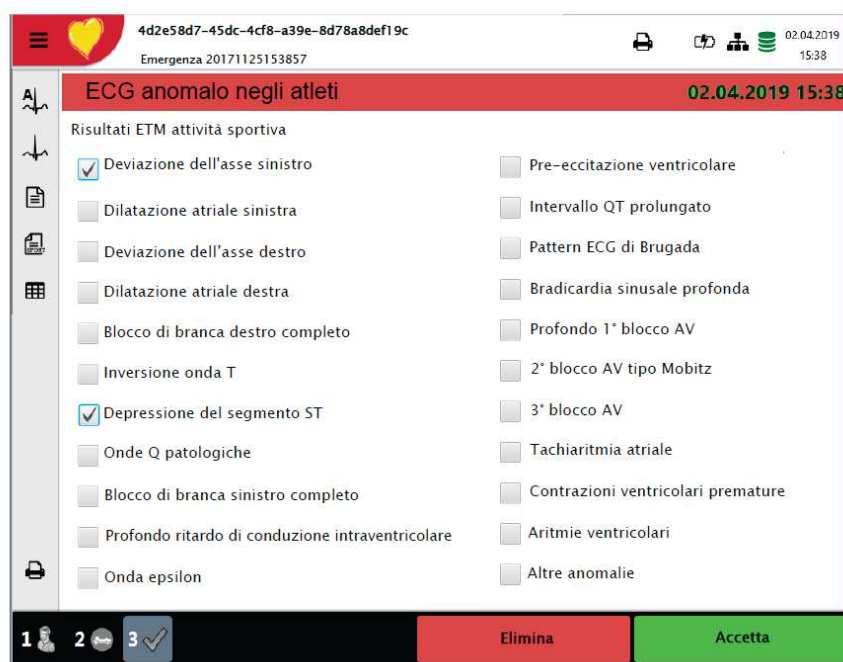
4d2e58d7-45dc-4cf8-a39e-8d78a8def19c
Emergenza 20171125153857

02.04.2019
15:38

ECG anomalo negli atleti
02.04.2019 15:38

Risultati ETM attività sportiva

Deviazione dell'asse sinistro
Dilatazione atriale sinistra
Deviazione dell'asse destro
Dilatazione atriale destra
Blocco di branca destro completo
Inversione onda T
Depressione del segmento ST
Onde Q patologiche
Blocco di branca sinistro completo
Profondo ritardo di conduzione intraventricolare
Onda epsilon

Pre-eccitazione ventricolare
Intervallo QT prolungato
Pattern ECG di Brugada
Bradicardia sinusale profonda
Profondo 1° blocco AV
2° blocco AV tipo Mobitz
3° blocco AV
Tachiaritmia atriale
Contrazioni ventricolari premature
Aritmie ventricolari
Altre anomalie

1 2 3
Elimina
Accetta